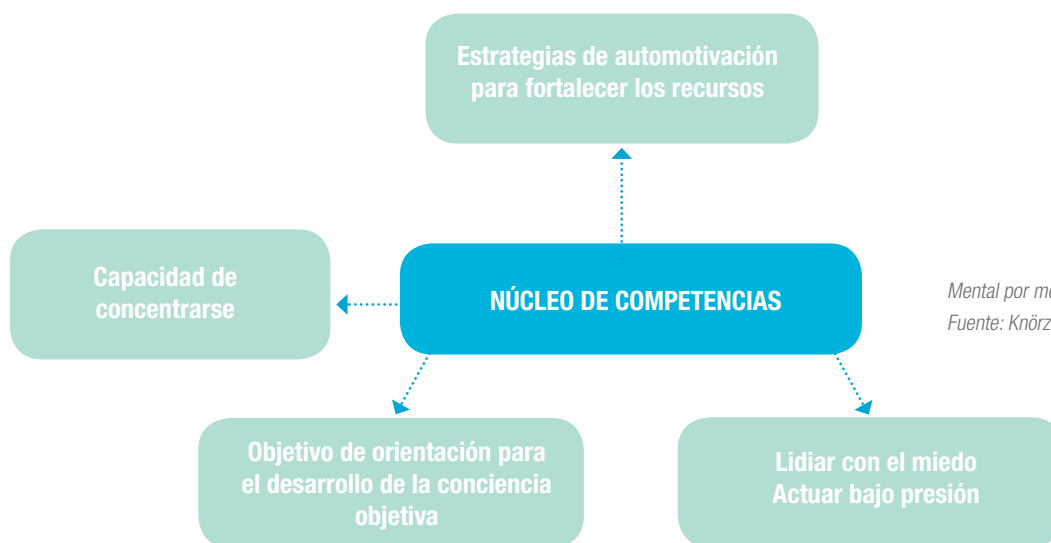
Estrategias de automotivación para fortalecer los recursos

Capacidad de concentrarse

NÚCLEO DE COMPETENCIAS

Mental por me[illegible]
Fuente: Knörz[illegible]

Objetivo de orientación para el desarrollo de la conciencia objetiva

Lidiar con el miedo
Actuar bajo presión